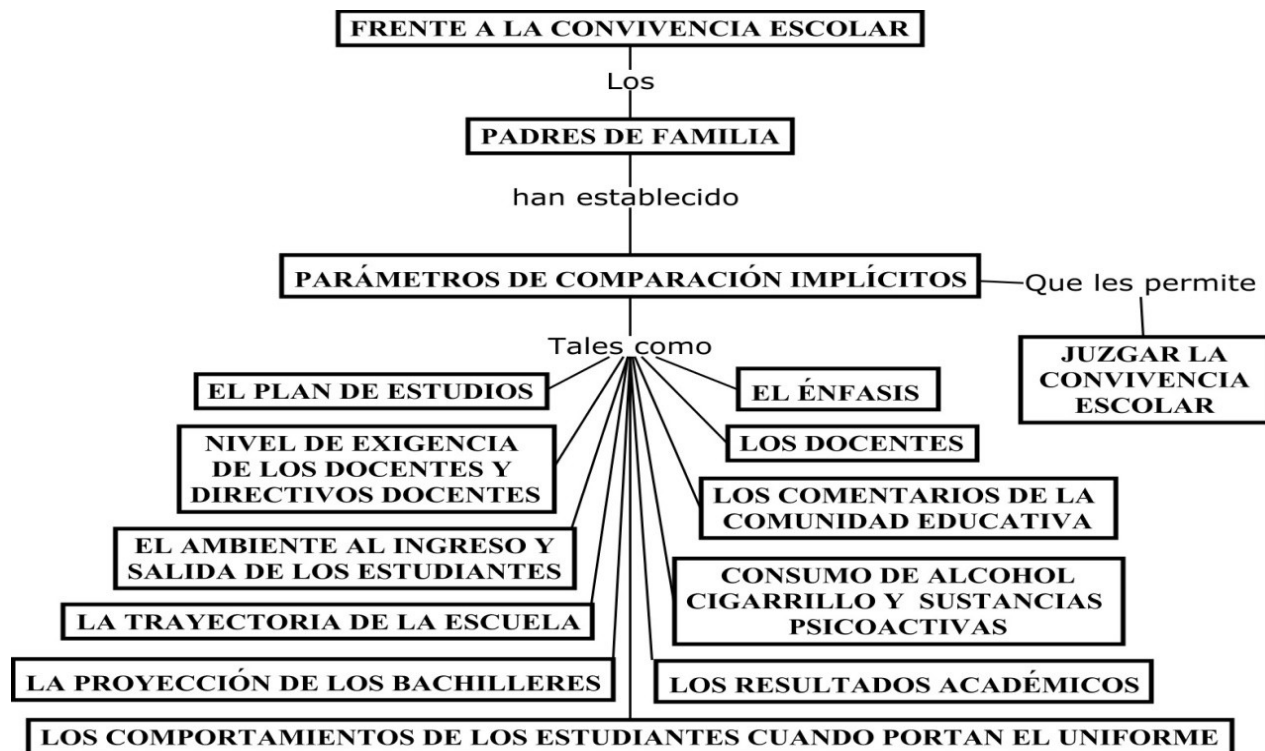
FRENTE A LA CONVIVENCIA ESCOLAR

Los

PADRES DE FAMILIA

han establecido

PARÁMETROS DE COMPARACIÓN IMPLÍCITOS

Que les permite

JUZGAR LA CONVIVENCIA ESCOLAR

Tales como

EL PLAN DE ESTUDIOS

EL ÉNFASIS

NIVEL DE EXIGENCIA DE LOS DOCENTES Y DIRECTIVOS DOCENTES

LOS DOCENTES

LOS COMENTARIOS DE LA COMUNIDAD EDUCATIVA

EL AMBIENTE AL INGRESO Y SALIDA DE LOS ESTUDIANTES

CONSUMO DE ALCOHOL CIGARRILLO Y SUSTANCIAS PSICOACTIVAS

LA TRAYECTORIA DE LA ESCUELA

LA PROYECCIÓN DE LOS BACHILLERES

LOS RESULTADOS ACADÉMICOS

LOS COMPORTAMIENTOS DE LOS ESTUDIANTES CUANDO PORTAN EL UNIFORME